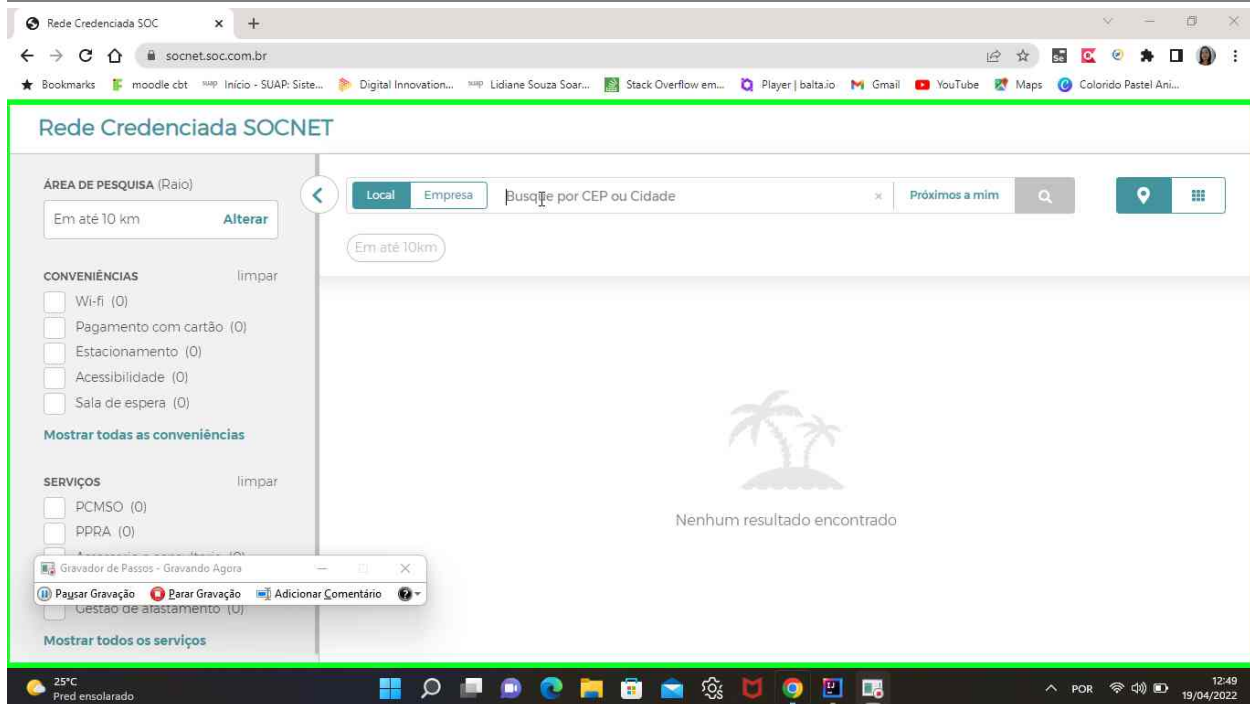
Rede Credenciada SOC ×

socnet.soc.com.br

Bookmarks moodle cbt Início - SUAP: Siste... Digital Innovation... Lidiane Souza Soar... Stack Overflow em... Player | balta.io Gmail YouTube Maps Colorido Pastel Ani...

Rede Credenciada SOCNET

ÁREA DE PESQUISA (Raio)
Em até 10 km Alterar

CONVENIÊNCIAS limpar
Wi-fi (0)
Pagamento com cartão (0)
Estacionamento (0)
Acessibilidade (0)
Sala de espera (0)
Mostrar todas as conveniências

SERVIÇOS limpar
PCMSO (0)
PPRA (0)
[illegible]
Gestão de afastamento (0)
Mostrar todos os serviços

Local Empresa Busque por CEP ou Cidade × Próximos a mim

Em até 10km

Nenhum resultado encontrado

Gravador de Passos - Gravando Agora
Pausar Gravação Parar Gravação Adicionar Comentário

25°C
Pred ensolarado

POR 12:49 19/04/2022